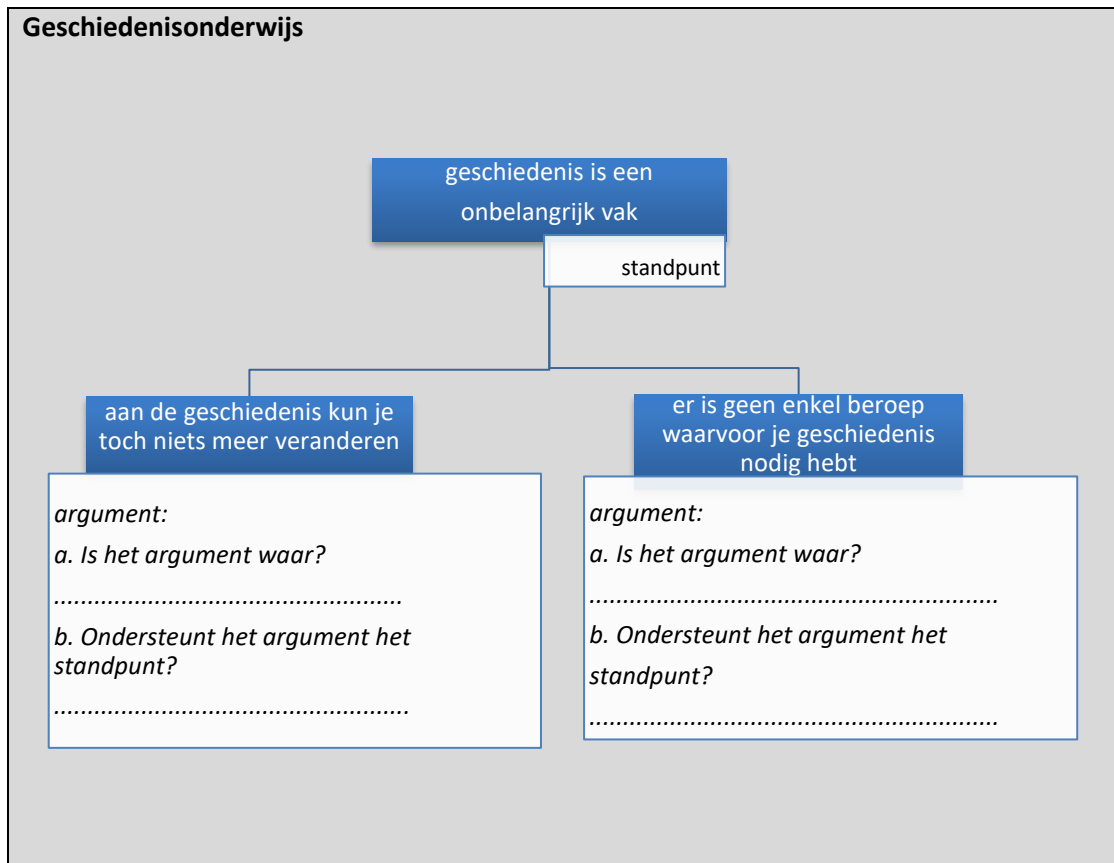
**Geschiedenisonderwijs**

geschiedenis is een onbelangrijk vak

standpunt

aan de geschiedenis kun je toch niets meer veranderen

*argument:*

*a. Is het argument waar?*

*....................................................*

*b. Ondersteunt het argument het standpunt?*

*....................................................*

er is geen enkel beroep waarvoor je geschiedenis nodig hebt

*argument:*

*a. Is het argument waar?*

*...........................................................*

*b. Ondersteunt het argument het standpunt?*

*...........................................................*